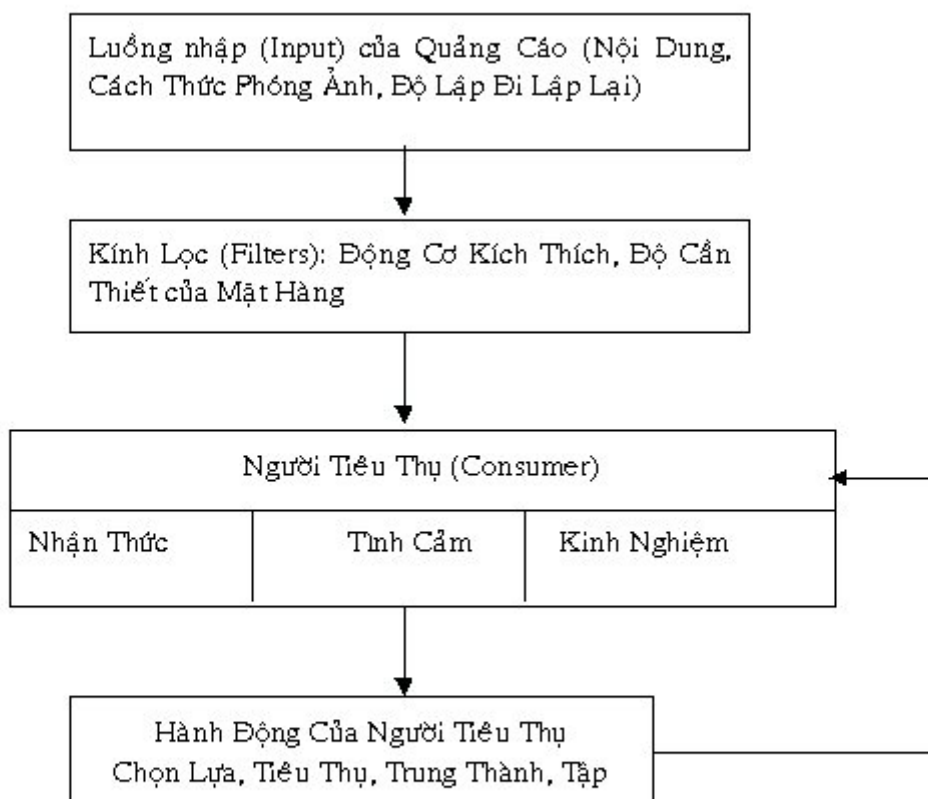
Luồng nhập (Input) của Quảng Cáo (Nội Dung, Cách Thức Phóng Ảnh, Độ Lập Đi Lập Lại)

Kính Lọc (Filters): Động Cơ Kích Thích, Độ Cần Thiết của Mặt Hàng

Người Tiêu Thụ (Consumer)

Nhận Thức

Tình Cảm

Kinh Nghiệm

Hành Động Của Người Tiêu Thụ
Chọn Lựa, Tiêu Thụ, Trung Thành, Tập